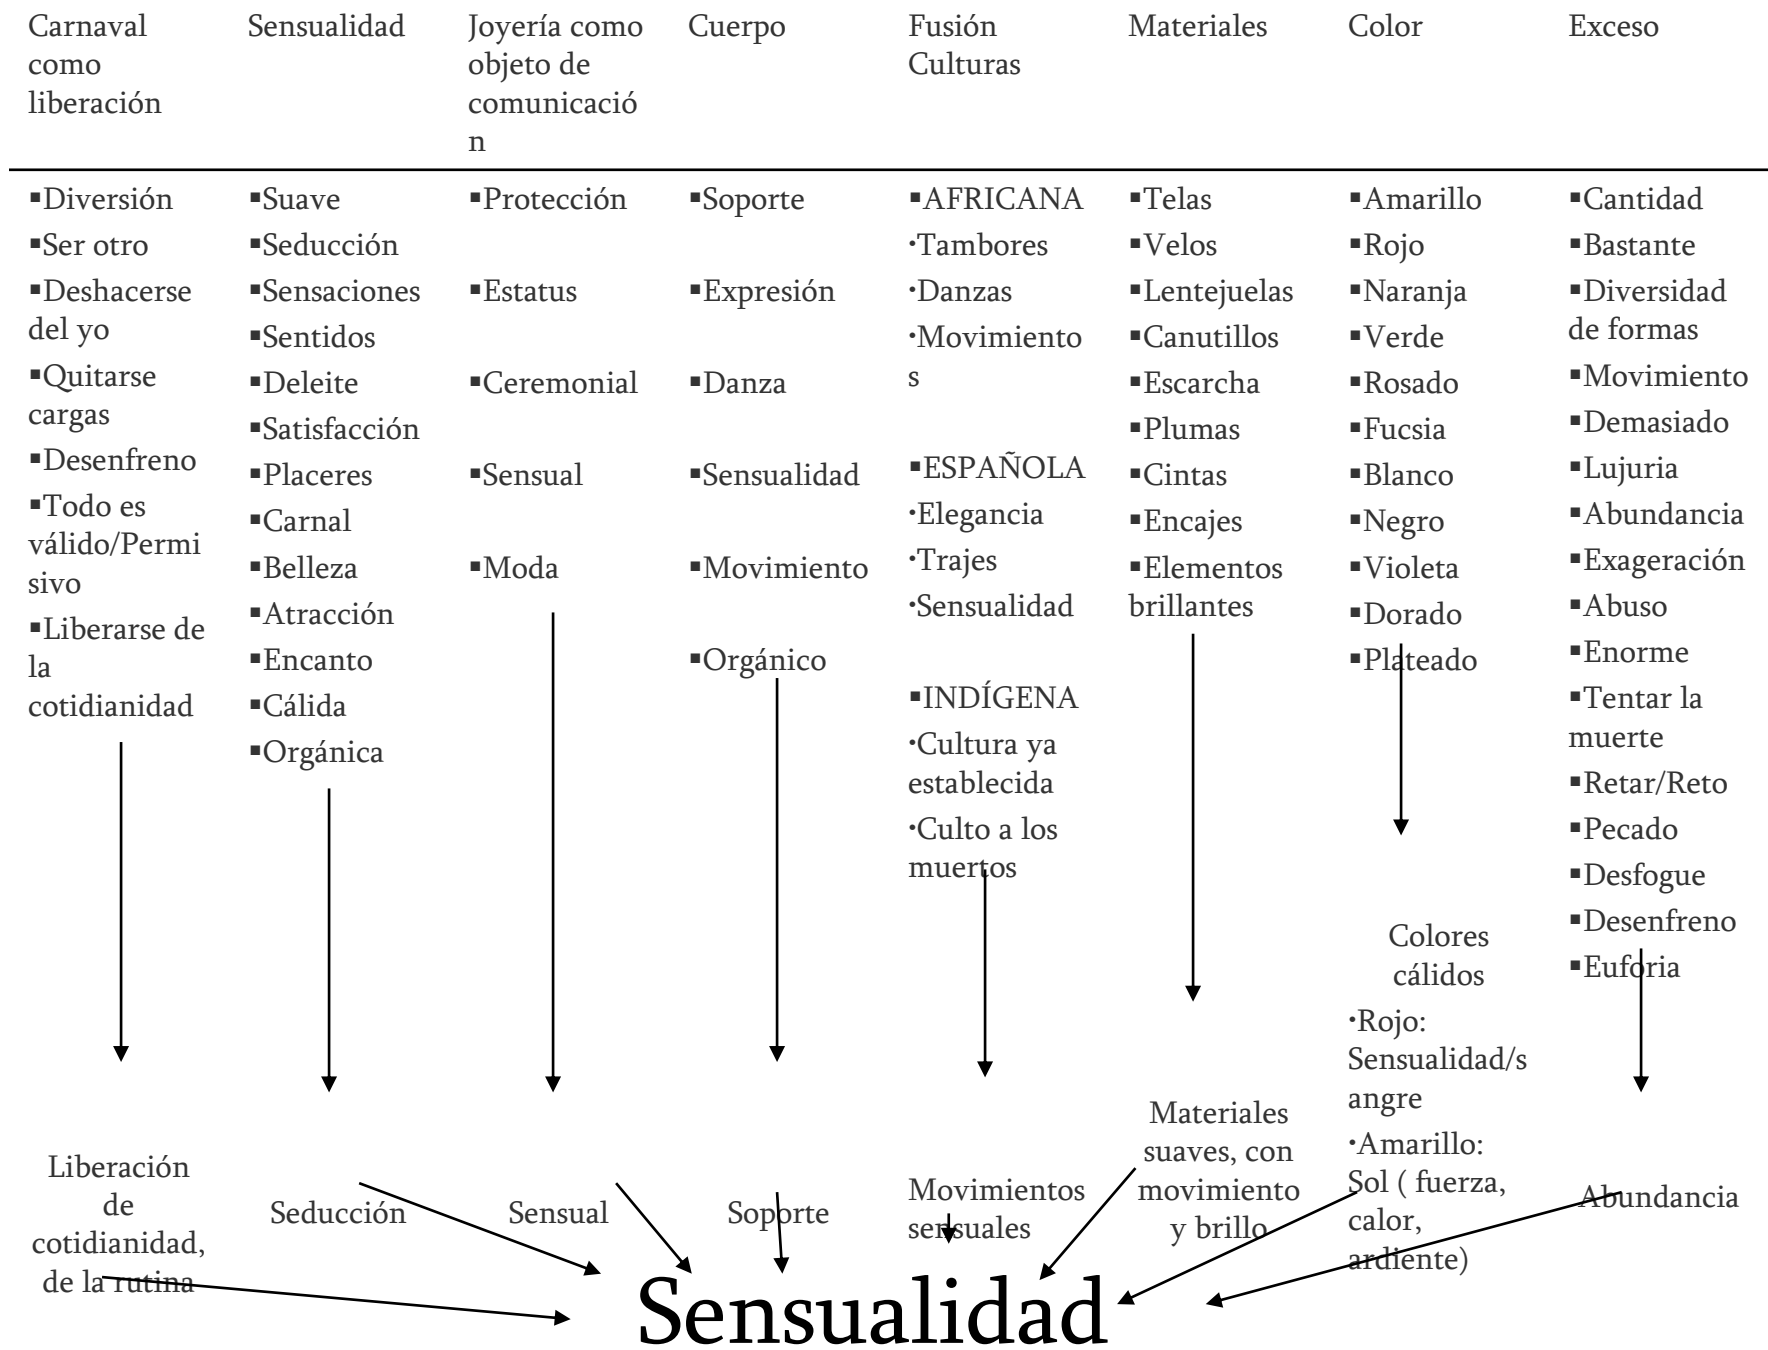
Carnaval como liberación

▪Diversión
▪Ser otro
▪Deshacerse del yo
▪Quitarse cargas
▪Desenfreno
▪Todo es válido/Permisivo
▪Liberarse de la cotidianidad

Liberación de cotidianidad, de la rutina

Sensualidad

▪Suave
▪Seducción
▪Sensaciones
▪Sentidos
▪Deleite
▪Satisfacción
▪Placeres
▪Carnal
▪Belleza
▪Atracción
▪Encanto
▪Cálida
▪Orgánica

Seducción

Joyería como objeto de comunicación

▪Protección
▪Estatus
▪Ceremonial
▪Sensual
▪Moda

Sensual

Cuerpo

▪Soporte
▪Expresión
▪Danza
▪Sensualidad
▪Movimiento
▪Orgánico

Soporte

Fusión Culturas

▪AFRICANA
·Tambores
·Danzas
·Movimientos

▪ESPAÑOLA
·Elegancia
·Trajes
·Sensualidad

▪INDÍGENA
·Cultura ya establecida
·Culto a los muertos

Movimientos sensuales

Materiales

▪Telas
▪Velos
▪Lentejuelas
▪Canutillos
▪Escarcha
▪Plumas
▪Cintas
▪Encajes
▪Elementos brillantes

Materiales suaves, con movimiento y brillo

Color

▪Amarillo
▪Rojo
▪Naranja
▪Verde
▪Rosado
▪Fucsia
▪Blanco
▪Negro
▪Violeta
▪Dorado
▪Plateado

Colores cálidos
·Rojo: Sensualidad/sangre
·Amarillo: Sol ( fuerza, calor, ardiente)

Exceso

▪Cantidad
▪Bastante
▪Diversidad de formas
▪Movimiento
▪Demasiado
▪Lujuria
▪Abundancia
▪Exageración
▪Abuso
▪Enorme
▪Tentar la muerte
▪Retar/Reto
▪Pecado
▪Desfogue
▪Desenfreno
▪Euforia

Abundancia

Sensualidad